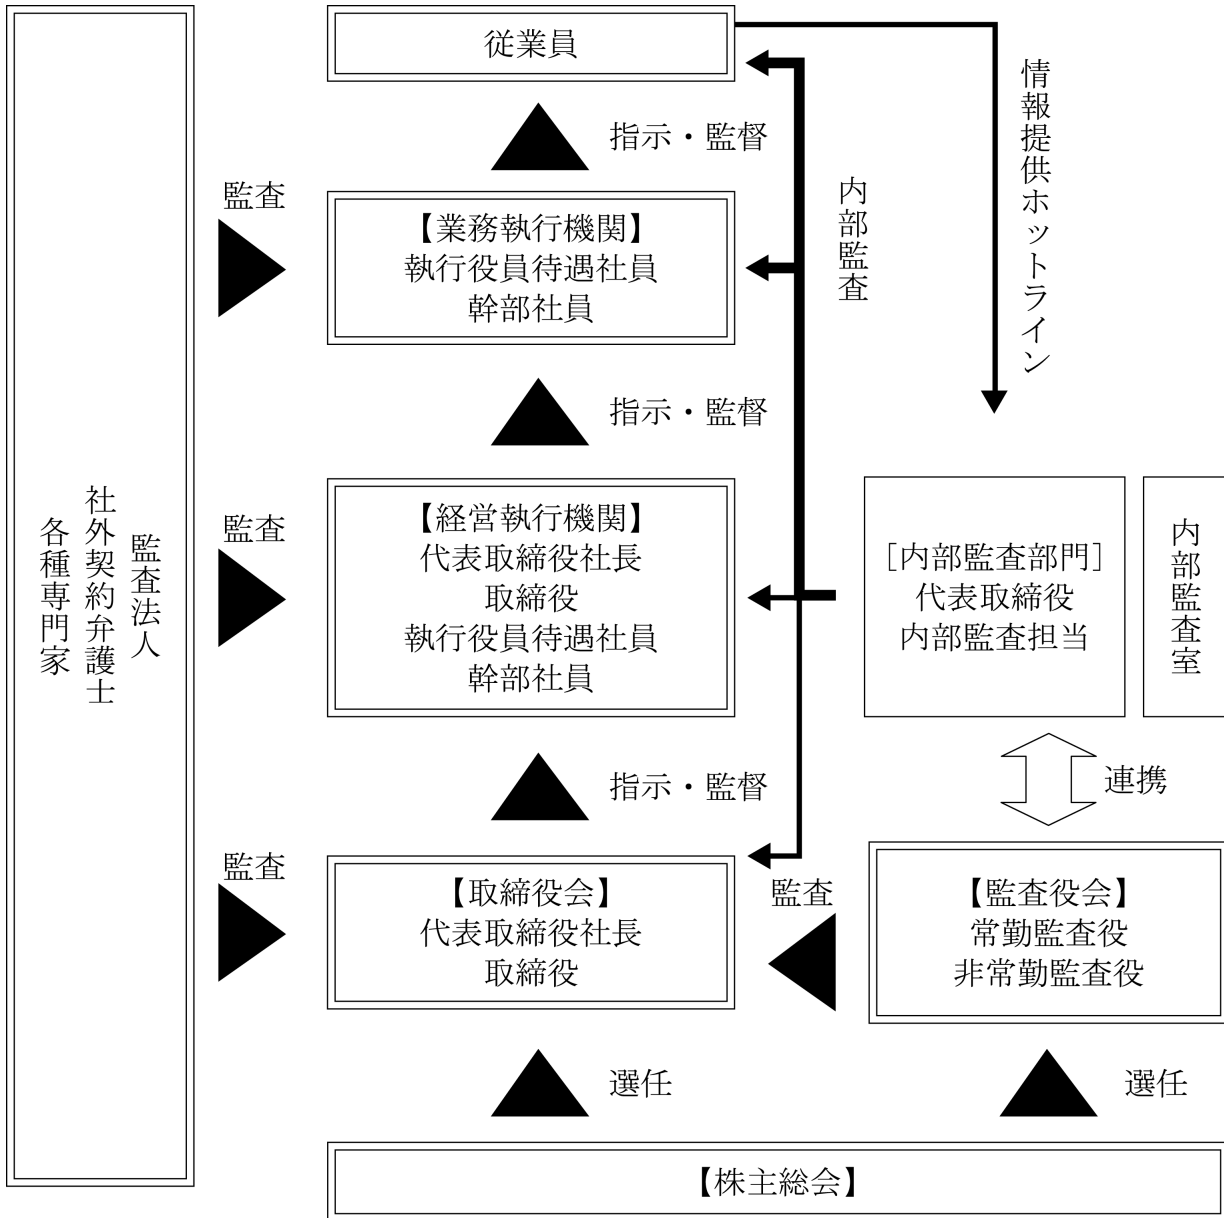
監査法人
社外契約弁護士
各種専門家

従業員

指示・監督

監査

【業務執行機関】
執行役員待遇社員
幹部社員

内部監査

情報提供ホットライン

指示・監督

監査

【経営執行機関】
代表取締役社長
取締役
執行役員待遇社員
幹部社員

［内部監査部門］
代表取締役
内部監査担当

内部監査室

連携

指示・監督

監査

【取締役会】
代表取締役社長
取締役

監査

【監査役会】
常勤監査役
非常勤監査役

選任

選任

【株主総会】